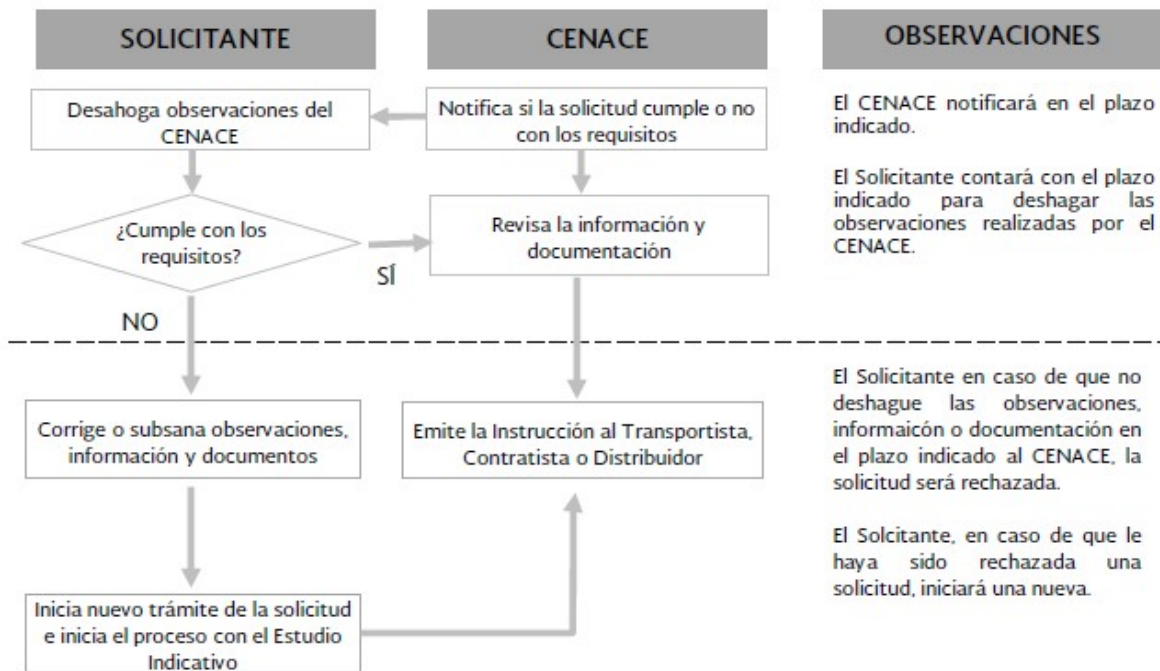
SOLICITANTE

CENACE

OBSERVACIONES

Desahoga observaciones del CENACE

Notifica si la solicitud cumple o no con los requisitos

El CENACE notificará en el plazo indicado.

El Solicitante contará con el plazo indicado para deshagar las observaciones realizadas por el CENACE.

¿Cumple con los requisitos?

Revisa la información y documentación

SÍ

NO

El Solicitante en caso de que no deshague las observaciones, informaicón o documentación en el plazo indicado al CENACE, la solicitud será rechazada.

Corrige o subsana observaciones, información y documentos

Emite la Instrucción al Transportista, Contratista o Distribuidor

El Solcitante, en caso de que le haya sido rechazada una solicitud, iniciará una nueva.

Inicia nuevo trámite de la solicitud e inicia el proceso con el Estudio Indicativo